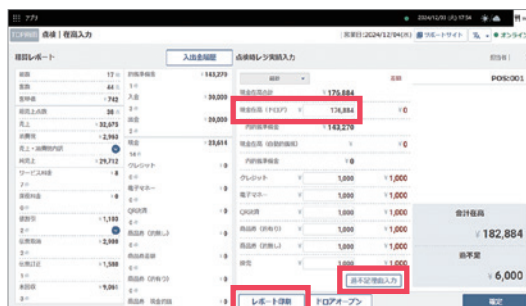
アプリ

TOPPOS 点検｜在高入力

営業日:2024/12/04(水) サポートサイト オンライン

精算レポート

入出金履歴

点検時レジ実績入力

担当者

POS:001

総数 17
客数 44
客単価 742
総売上点数 38
売上 32,673
売上・返品取消 2,963
純売上 29,712
サービス料率 0
割引 0
値引合計 1,183
返品合計 2,000
合計日計 1,588
未回収 9,081

釣銭準備金 163,270
入金 30,000
出金 20,000
現金 33,614
クレジット 0
電子マネー 0
QR決済 0
商品券（釣無し） 0
商品券（釣有り） 0
商品券 現金過不足 0

現金在高合計 175,884
現金在高（ドロア） 176,884
内釣銭準備金 163,270
現金在高（自動釣銭機） 0
内釣銭準備金 0

クレジット 1,000
電子マネー 1,000
QR決済 1,000
商品券（釣有り） 1,000
商品券（釣無し） 1,000
掛売 1,000

過不足理由入力

会計在高 182,884

過不足 6,000

レポート印刷

ドロアオープン

確定